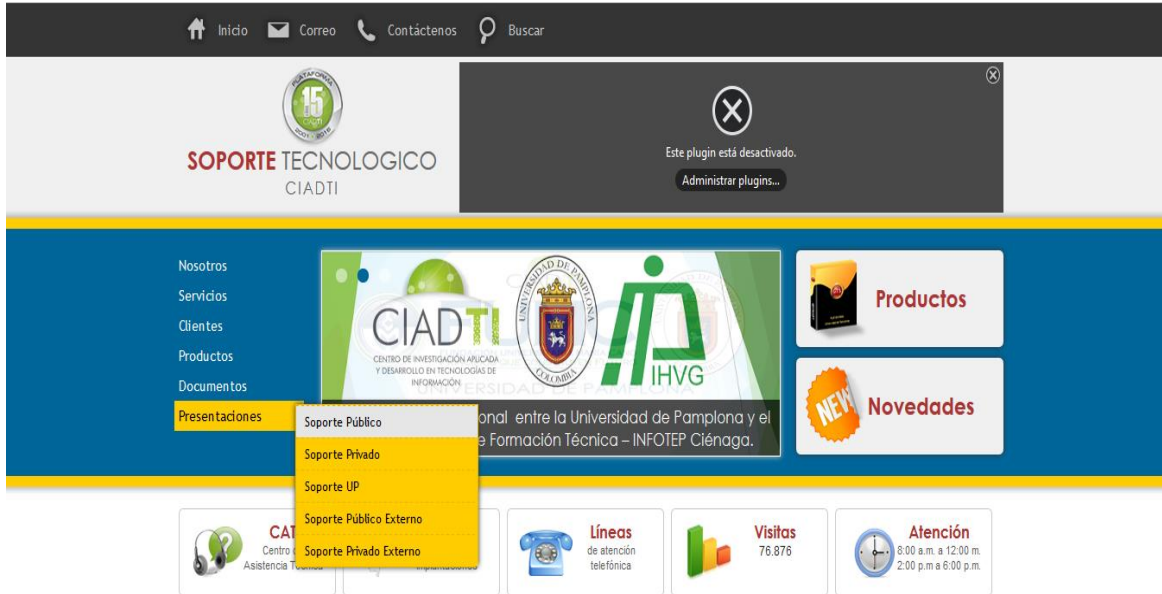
Inicio Correo Contáctenos Buscar

PLATAFORMA 15 CIADTI 2001 - 2016

SOPORTE TECNOLOGICO
CIADTI

Este plugin está desactivado.
Administrar plugins...

Nosotros
Servicios
Clientes
Productos
Documentos
Presentaciones

Soporte Público
Soporte Privado
Soporte UP
Soporte Público Externo
Soporte Privado Externo

CIADTI
CENTRO DE INVESTIGACIÓN APLICADA Y DESARROLLO EN TECNOLOGÍAS DE INFORMACIÓN
UNIVERSIDAD DE PAMPLONA
COLOMBIA
IHVG
UNIVERSIDAD DE PAMPLONA
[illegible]onal entre la Universidad de Pamplona y el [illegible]e Formación Técnica – INFOTEP Ciénaga.

Productos
NEW
Novedades

CAT
Centro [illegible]
Asistencia T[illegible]

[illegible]

Líneas
de atención telefónica

Visitas
76.876

Atención
8:00 a.m. a 12:00 m.
2:00 p.m a 6:00 p.m.